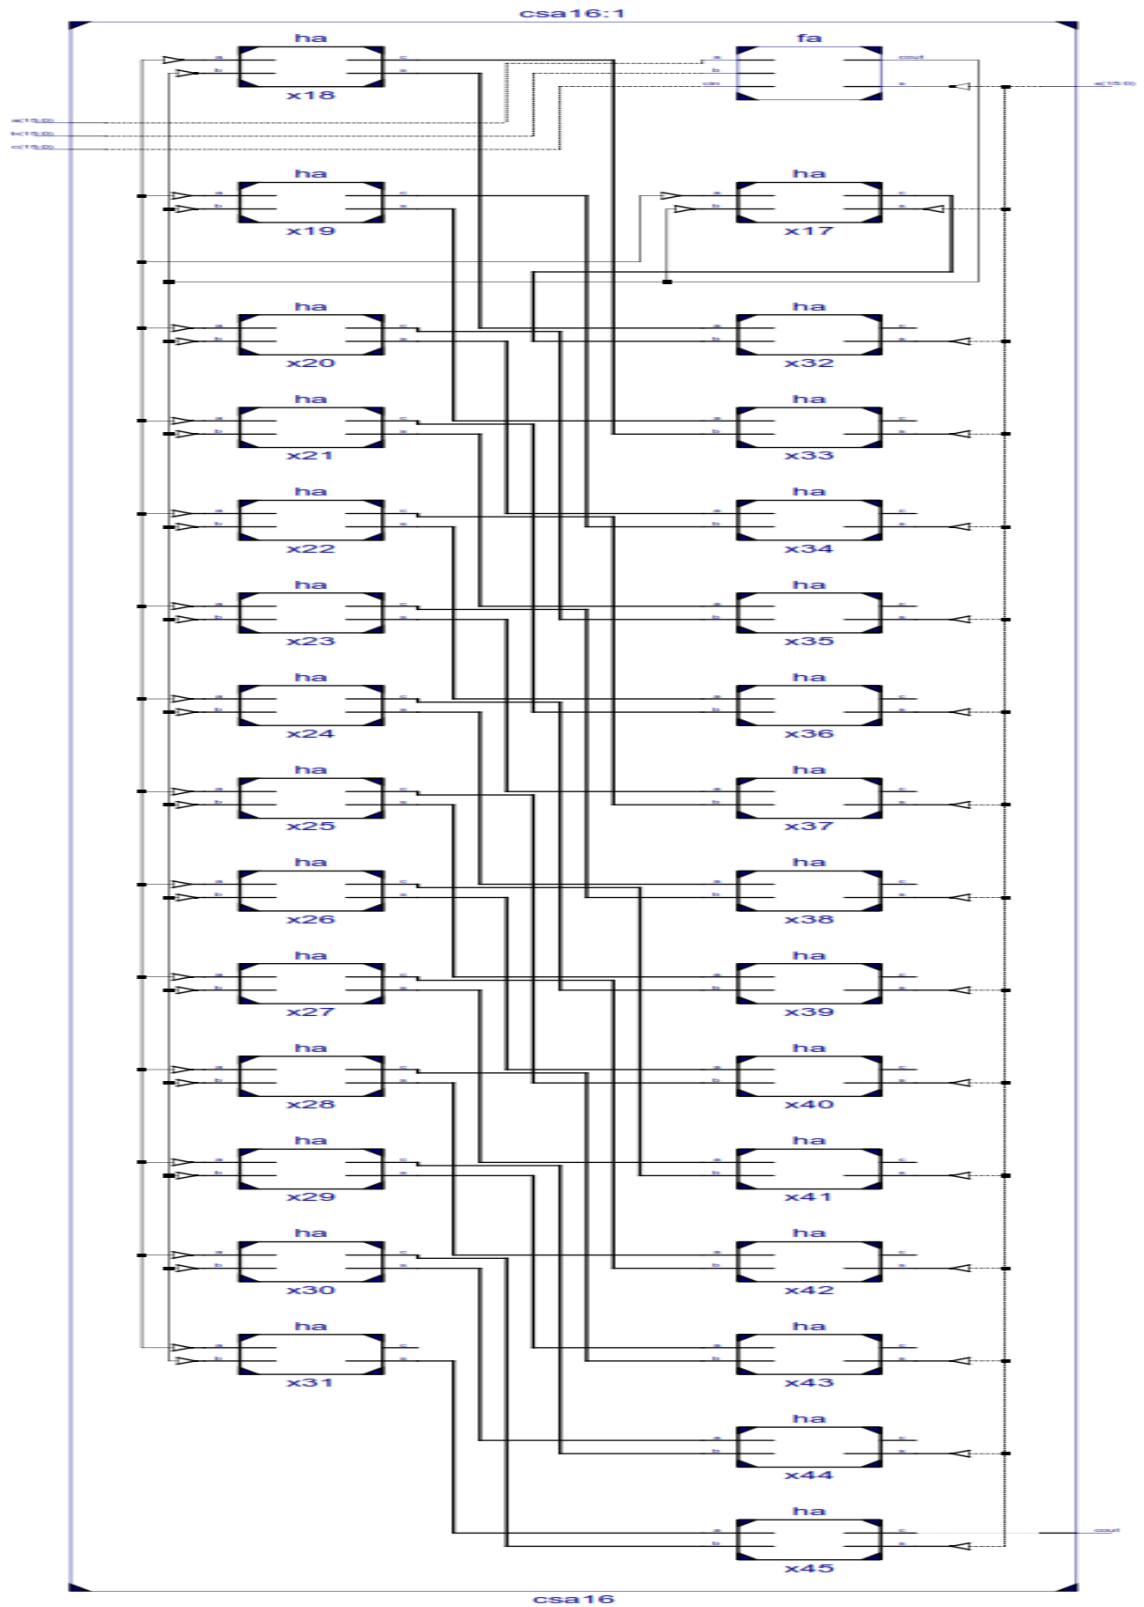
csa16:1

ha
a
b
c
s
x18

fa
a
b
cin
cout
s

s[15:0]

a[15:0]
b[15:0]
c[15:0]

ha
x19

ha
x17

ha
x20

ha
x32

ha
x21

ha
x33

ha
x22

ha
x34

ha
x23

ha
x35

ha
x24

ha
x36

ha
x25

ha
x37

ha
x26

ha
x38

ha
x27

ha
x39

ha
x28

ha
x40

ha
x29

ha
x41

ha
x30

ha
x42

ha
x31

ha
x43

ha
x44

ha
x45

cout

csa16